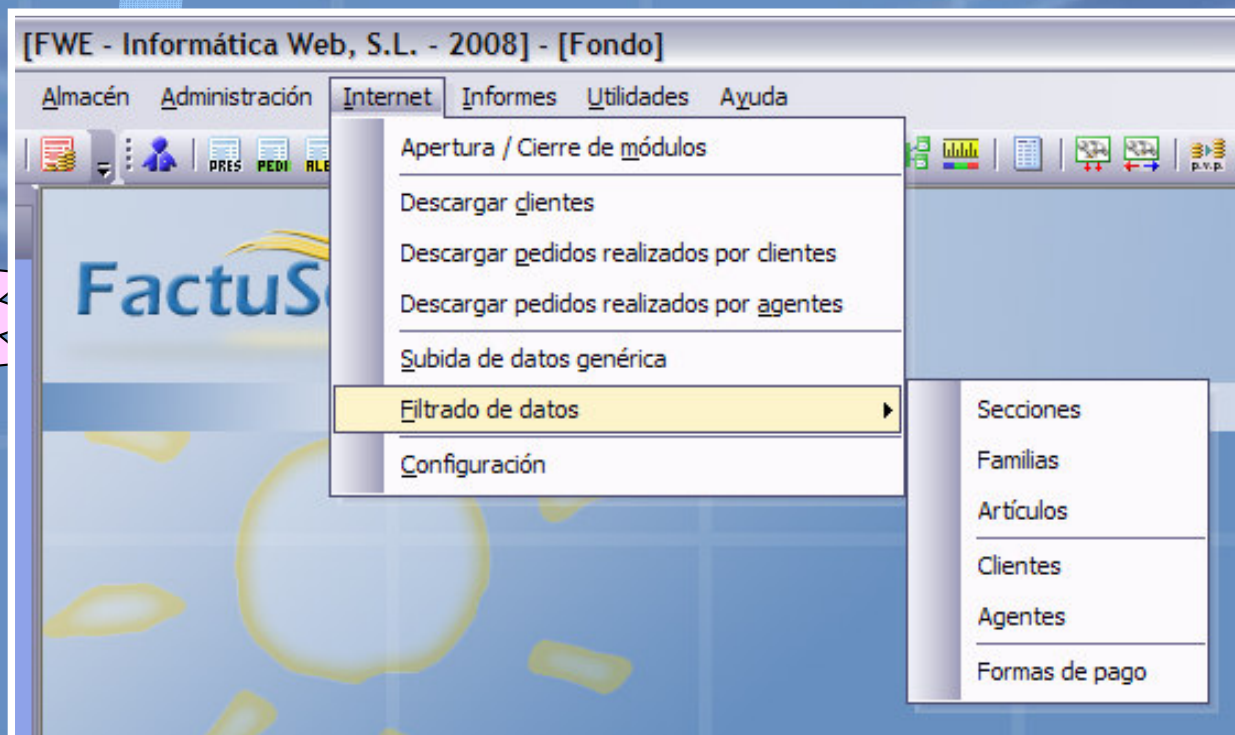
[FWE - Informática Web, S.L. - 2008] - [Fondo]

Almacén Administración Internet Informes Utilidades Ayuda

PRES PEDI ALB

P.V.P.

FactuS

Apertura / Cierre de módulos

Descargar clientes

Descargar pedidos realizados por clientes

Descargar pedidos realizados por agentes

Subida de datos genérica

Filtrado de datos

Configuración

Secciones

Familias

Artículos

Clientes

Agentes

Formas de pago